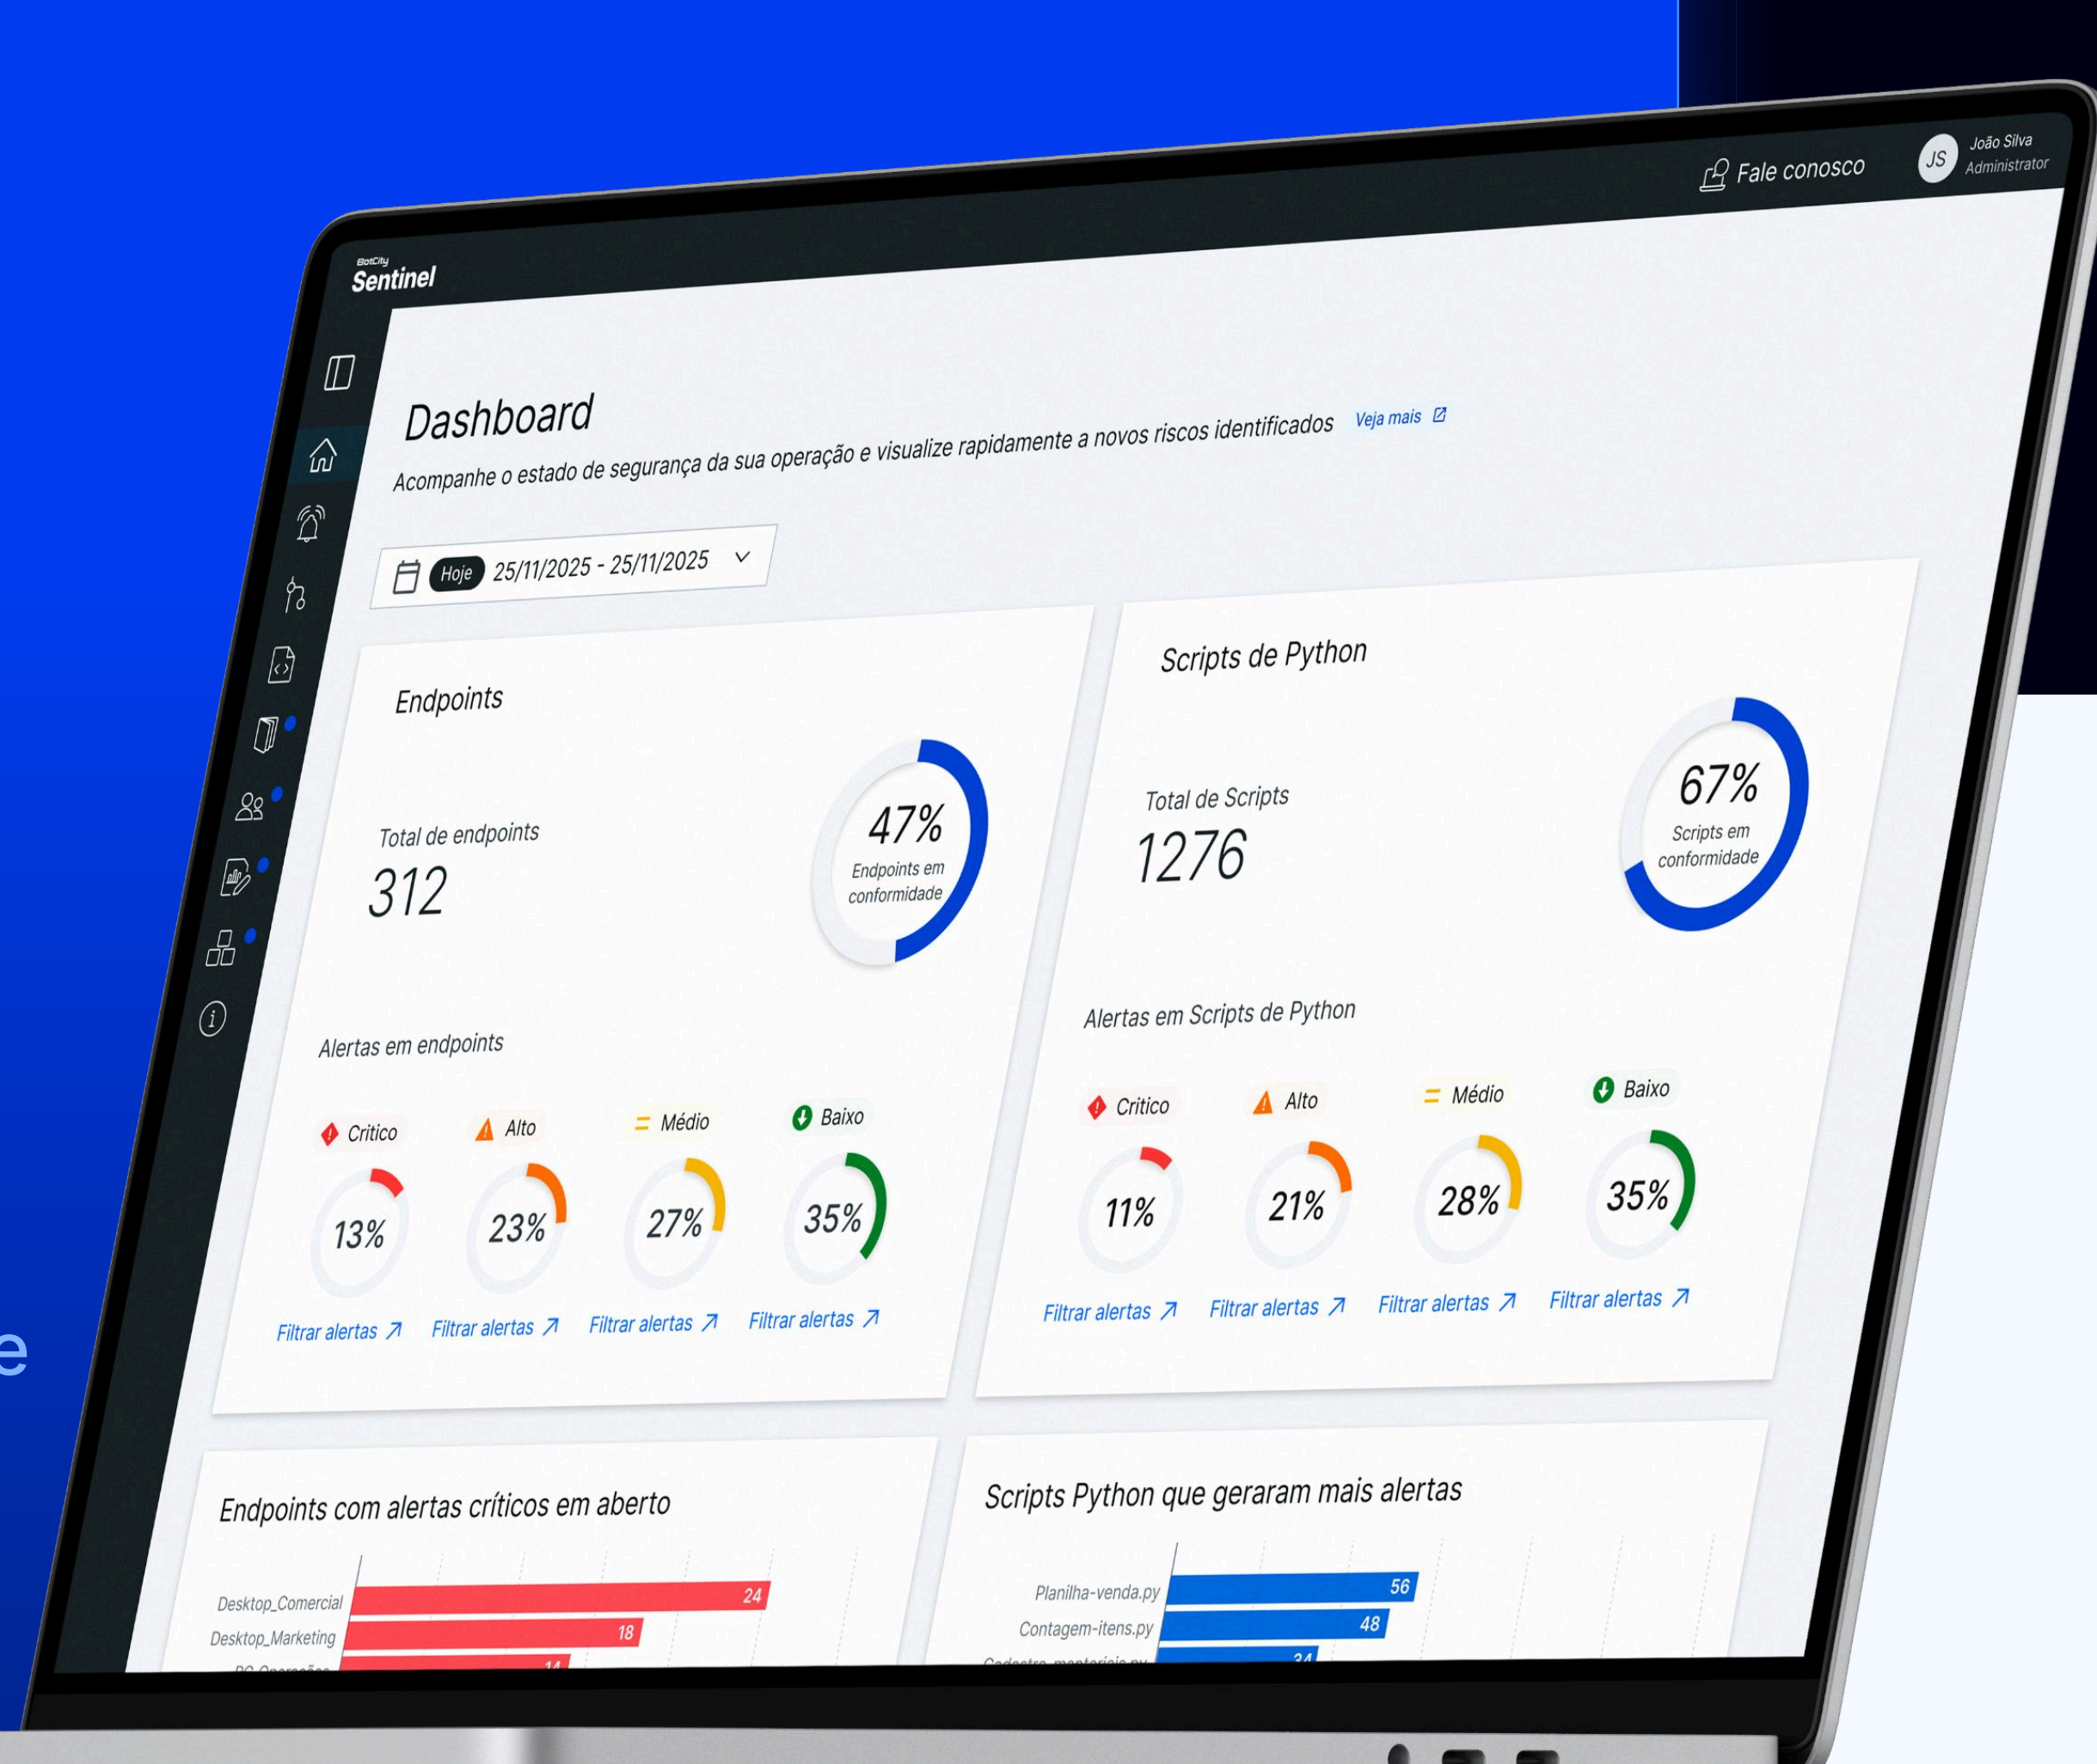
BotCity
Sentinel

Fale conosco
JS João Silva
Administrator

Dashboard
Acompanhe o estado de segurança da sua operação e visualize rapidamente a novos riscos identificados Veja mais

Hoje 25/11/2025 - 25/11/2025

Endpoints

Total de endpoints
312

47%
Endpoints em conformidade

Alertas em endpoints

Crítico
13%
Filtrar alertas

Alto
23%
Filtrar alertas

Médio
27%
Filtrar alertas

Baixo
35%
Filtrar alertas

Scripts de Python

Total de Scripts
1276

67%
Scripts em conformidade

Alertas em Scripts de Python

Crítico
11%
Filtrar alertas

Alto
21%
Filtrar alertas

Médio
28%
Filtrar alertas

Baixo
35%
Filtrar alertas

Endpoints com alertas críticos em aberto

Desktop_Comercial 24
Desktop_Marketing 18
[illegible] 14

Scripts Python que geraram mais alertas

Planilha-venda.py 56
Contagem-itens.py 48
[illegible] 34

e